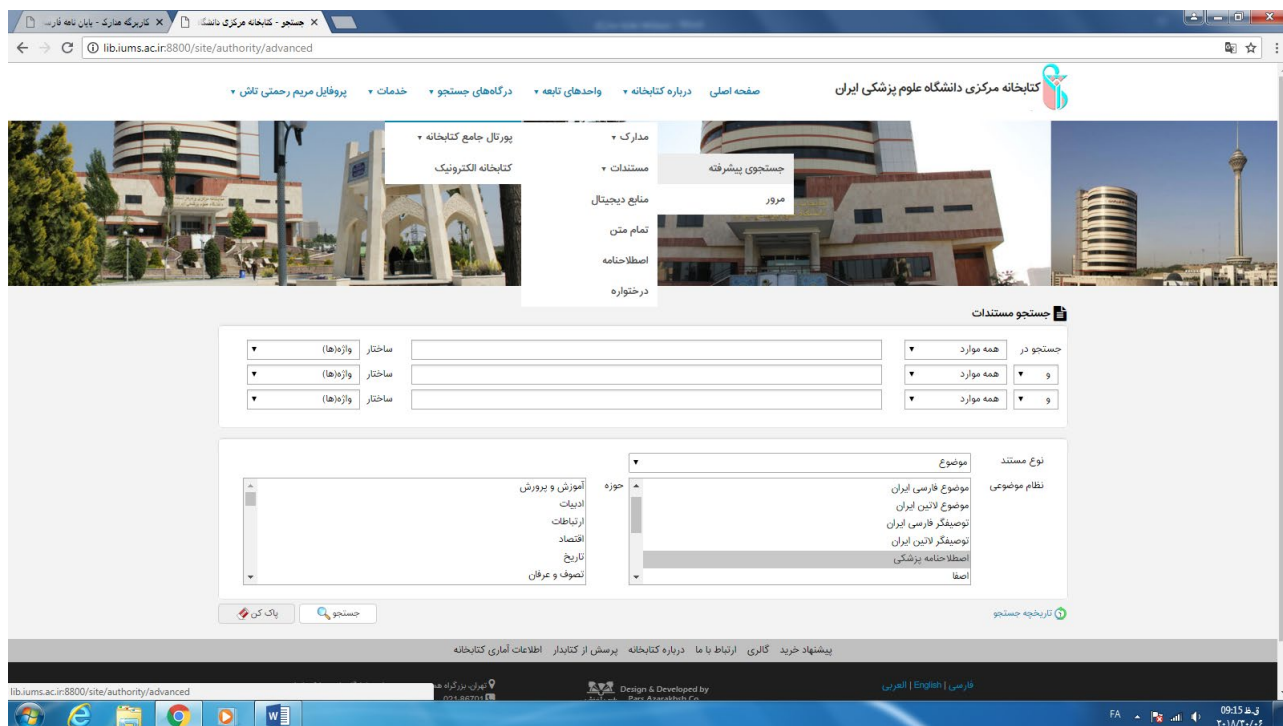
جستجو - کتابخانه مرکزی دانشگاه
کاربرگه مدارک - پایان نامه فارسی

lib.iums.ac.ir:8800/site/authority/advanced

کتابخانه مرکزی دانشگاه علوم پزشکی ایران
صفحه اصلی درباره کتابخانه ▾ واحدهای تابعه ▾ درگاه‌های جستجو ▾ خدمات ▾ پروفایل مریم رحمتی تاش ▾

مدارک ▾
مستندات ▾
منابع دیجیتال
تمام متن
اصطلاحنامه
درختواره
پورتال جامع کتابخانه ▾
کتابخانه الکترونیک
جستجوی پیشرفته
مرور

جستجو مستندات

جستجو در همه موارد ساختار واژه(ها)
و همه موارد ساختار واژه(ها)
و همه موارد ساختار واژه(ها)

نوع مستند موضوع
نظام موضوعی
موضوع فارسی ایران
موضوع لاتین ایران
توصیفگر فارسی ایران
توصیفگر لاتین ایران
اصطلاحنامه پزشکی
اصفا
حوزه
آموزش و پرورش
ادبیات
ارتباطات
اقتصاد
تاریخ
تصوف و عرفان

تاریخچه جستجو
جستجو
پاک کن

پیشنهاد خرید گالری ارتباط با ما درباره کتابخانه پرسش از کتابدار اطلاعات آماری کتابخانه

فارسی | English | العربی
Design & Developed by Pars Azarakhsh Co.
تهران، بزرگراه هـ
021-86703

lib.iums.ac.ir:8800/site/authority/advanced

FA 09:15 ق.ظ